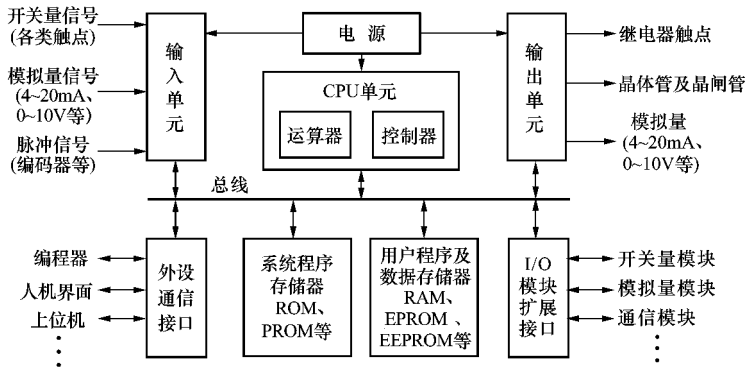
开关量信号
(各类触点)

模拟量信号
(4~20mA、
0~10V等)

脉冲信号
(编码器等)

输入单元

电 源

CPU单元

运算器

控制器

输出单元

继电器触点

晶体管及晶闸管

模拟量
(4~20mA、
0~10V等)

总线

编程器

人机界面

上位机

⋮

外设通信接口

系统程序存储器
ROM、
PROM等

用户程序及数据存储器
RAM、
EPROM 、
EEPROM等

I/O
模块
扩展
接口

开关量模块

模拟量模块

通信模块

⋮